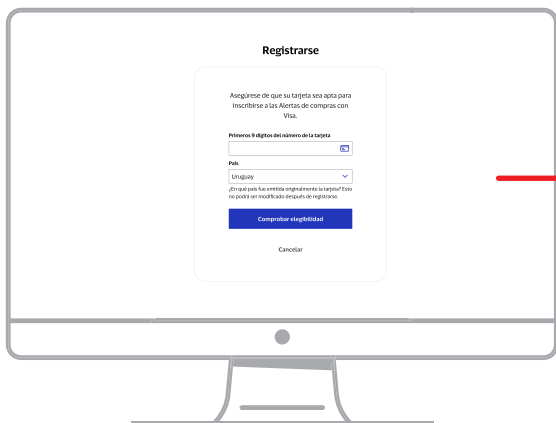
Registrarse

Asegúrese de que su tarjeta sea apta para inscribirse a las Alertas de compras con Visa.

Primeros 9 dígitos del número de la tarjeta

País

Uruguay

¿En qué país fue emitida originalmente la tarjeta? Esto no podrá ser modificado después de registrarse.

Comprobar elegibilidad

Cancelar